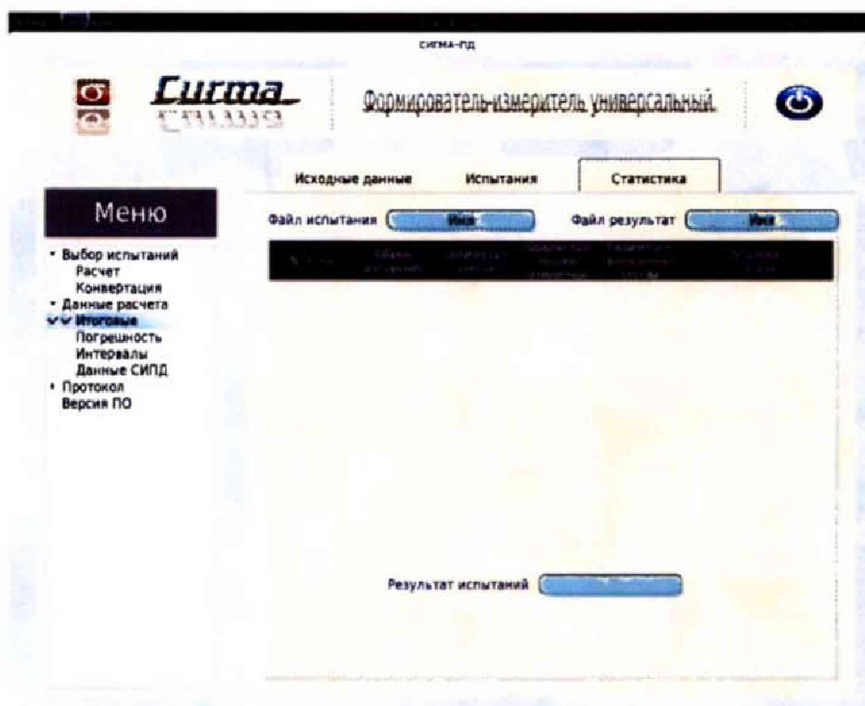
СИГМА-ПД

Сигма
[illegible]

Формирователь-измеритель универсальный

Меню

• Выбор испытаний
Расчет
Конвертация
• Данные расчета
✓ Итоговые
Погрешность
Интервалы
Данные СИПД
• Протокол
Версия ПО

Исходные данные | Испытания | Статистика

Файл испытания Имя
Файл результат Имя

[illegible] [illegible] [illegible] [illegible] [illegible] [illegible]

Результат испытаний